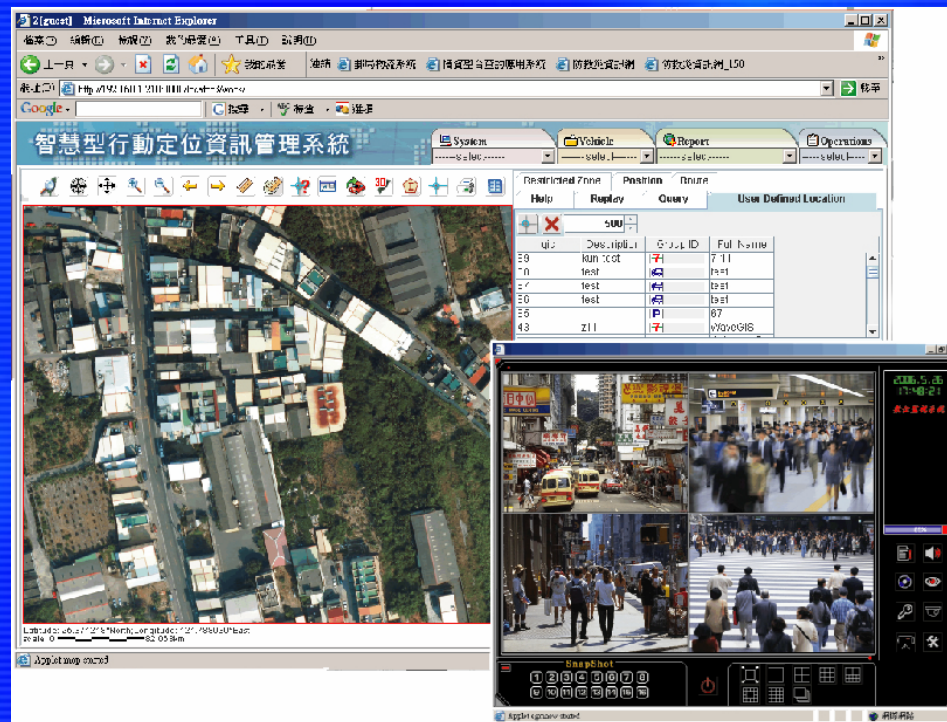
2[guest] - Microsoft Internet Explorer

檔案(F) 編輯(E) 檢視(V) 我的最愛(A) 工具(T) 說明(H)

上一頁 我的最愛

連結 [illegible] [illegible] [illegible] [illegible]

網址(D) http://192.168.1.208/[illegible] 移至

Google 搜尋 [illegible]

智慧型行動定位資訊管理系統

System
Vehicle
Report
Operations

-----select----- -----select----- -----select----- -----select-----

Restricted Zone Position Route
Help Replay Query User Defined Location

500

| gis | Description | Group ID | Full Name |
|---|---|---|---|
| 59 | kun tcot | 7 | 7 11 |
| 60 | test | | test |
| 57 | test | | test |
| 56 | test | | test |
| 55 | | P | 67 |
| 43 | z11 | 7 | wGoeGIS |

Latitude: 25.0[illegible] North, Longitude: 121.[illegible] East
scale 0 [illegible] 53.05m

Applet map started

2006.5.26
17:48:21

SnapShot

1 2 3 4 5 6 7 8
9 10 11 12 13 14 15 16

Applet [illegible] started